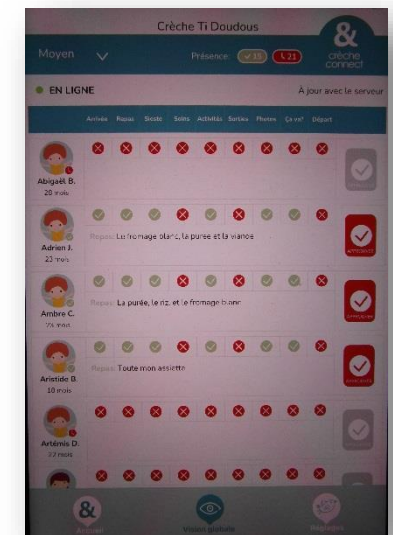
Crèche Ti Doudous

Moyen

Présence: 15 21

&
crèche connect

EN LIGNE

À jour avec le serveur

Arrivée Repas Sieste Soins Activités Sorties Photos Ça va? Départ

Abigaël B.
28 mois

Adrien J.
23 mois

Repas: Le fromage blanc, la purée et la viande

Ambre C.
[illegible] mois

Repas: La purée, le riz, et le fromage blanc

Aristide B.
10 mois

Repas: Toute mon assiette

Artémis D.
22 mois

Accueil

Vision globale

Réglages